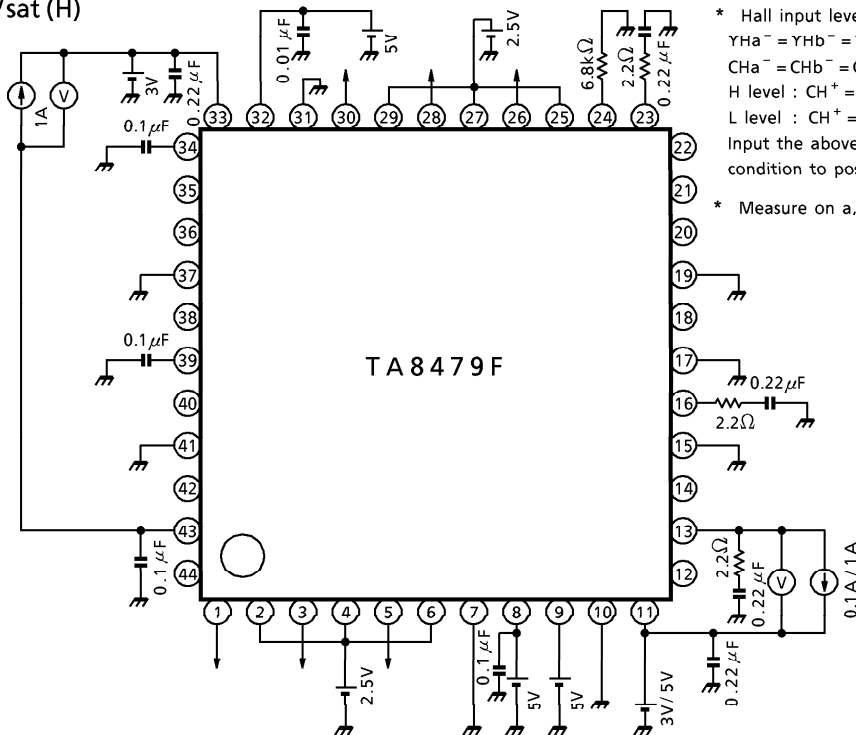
Vsat (H)

* Hall input leve
YHa⁻ = YHb⁻ =
CHa⁻ = CHb⁻ = C
H level : CH⁺ =
L level : CH⁺ =
Input the above
condition to pos

* Measure on a,

1A
V
3V
0.22 μF
0.01 μF
5V
2.5V
6.8kΩ
2.2Ω
0.22 μF
0.1 μF
0.1 μF
0.1 μF
0.22 μF
2.2Ω
2.2Ω
0.22 μF
V
0.1A / 1A
2.5V
0.1 μF
5V
5V
3V / 5V
0.22 μF

TA8479F

33 32 31 30 29 28 27 26 25 24 23
34 35 36 37 38 39 40 41 42 43 44
22 21 20 19 18 17 16 15 14 13 12
1 2 3 4 5 6 7 8 9 10 11